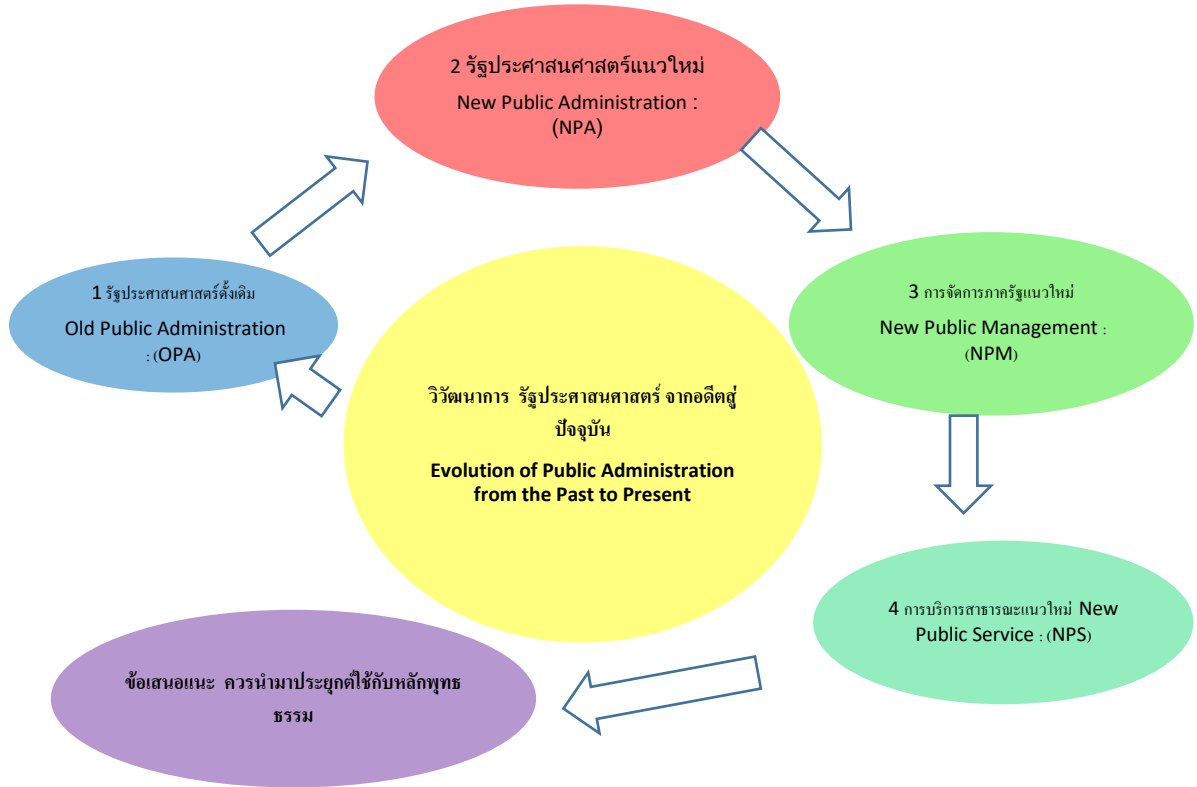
2 รัฐประศาสนศาสตร์แนวใหม่
New Public Administration :
(NPA)

1 รัฐประศาสนศาสตร์ดั้งเดิม
Old Public Administration
: (OPA)

3 การจัดการภาครัฐแนวใหม่
New Public Management :
(NPM)

วิวัฒนาการ รัฐประศาสนศาสตร์ จากอดีตสู่ปัจจุบัน

Evolution of Public Administration from the Past to Present

4 การบริการสาธารณะแนวใหม่ New Public Service : (NPS)

ข้อเสนอแนะ ควรนำมาประยุกต์ใช้กับหลักพุทธธรรม